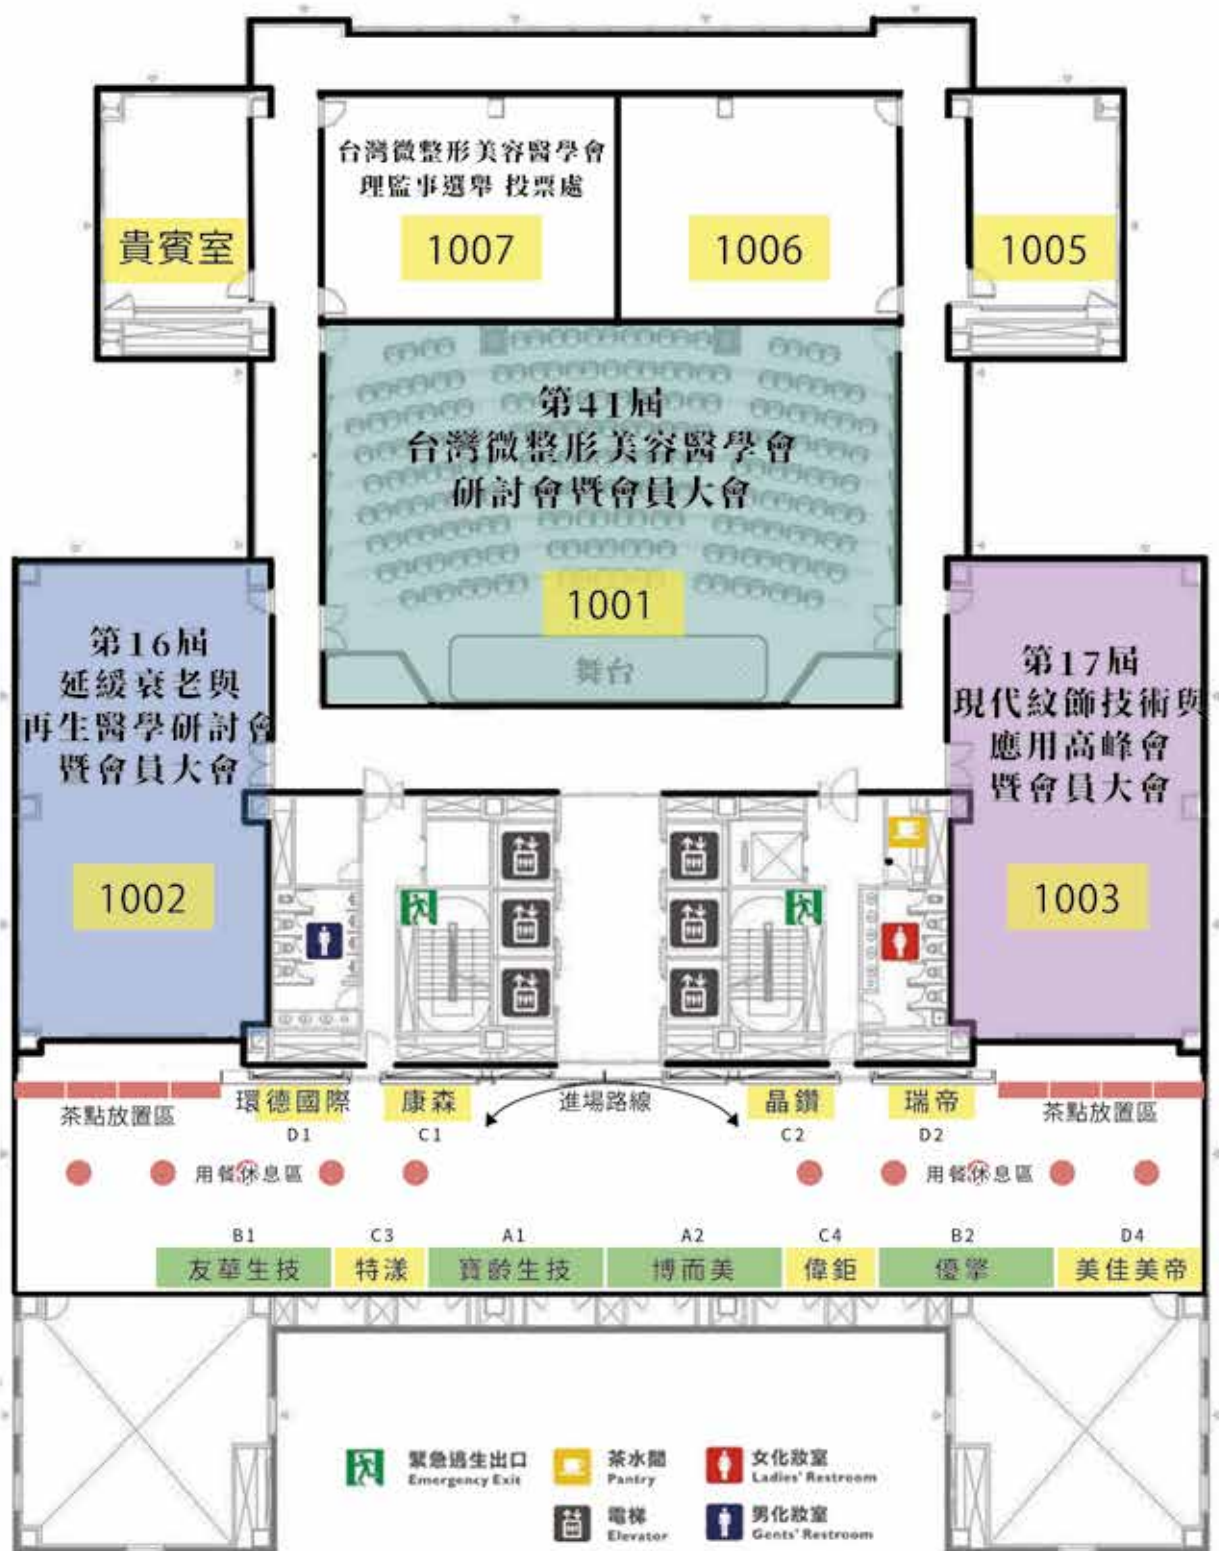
貴賓室

台灣微整形美容醫學會
理監事選舉 投票處
1007

1006

1005

第41屆
台灣微整形美容醫學會
研討會暨會員大會
1001
舞台

第16屆
延緩衰老與
再生醫學研討會
暨會員大會
1002

第17屆
現代紋飾技術與
應用高峰會
暨會員大會
1003

茶點放置區
環德國際
D1
康森
C1
進場路線
晶鑽
C2
瑞帝
D2
茶點放置區

用餐休息區
用餐休息區

B1
友華生技
C3
特漾
A1
寶齡生技
A2
博而美
C4
偉鉅
B2
優擎
D4
美佳美帝

緊急逃生出口
Emergency Exit
茶水間
Pantry
女化妝室
Ladies' Restroom
電梯
Elevator
男化妝室
Gents' Restroom